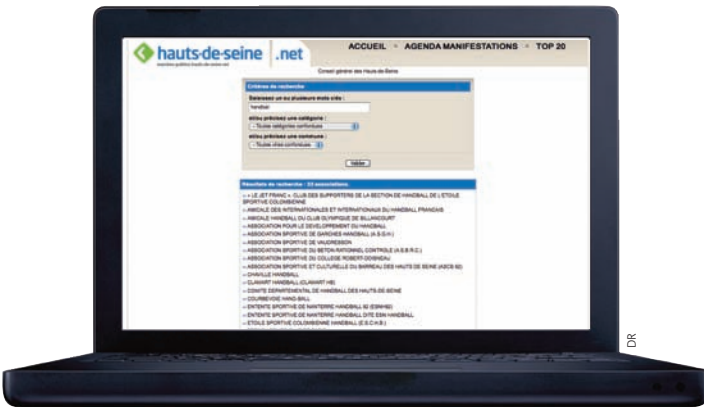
hauts-de-seine .net
annuaire publics hauts-de-seine.net

ACCUEIL » AGENDA MANIFESTATIONS » TOP 20

Conseil général des Hauts-de-Seine

Critères de recherche

Saisissez un ou plusieurs mots clés :
handball

et/ou précisez une catégorie :
- Toutes catégories confondues -

et/ou précisez une commune :
- Toutes villes confondues -

Valider

Résultats de recherche : 33 associations

» « LE JET FRANC » CLUB DES SUPPORTERS DE LA SECTION DE HANDBALL DE L'ETOILE SPORTIVE COLOMBIENNE
» AMICALE DES INTERNATIONALES ET INTERNATIONAUX DU HANDBALL FRANCAIS
» AMICALE HANDBALL DU CLUB OLYMPIQUE DE BILLANCOURT
» ASSOCIATION POUR LE DEVELOPPEMENT DU HANDBALL
» ASSOCIATION SPORTIVE DE GARCHES HANDBALL (A.S.G.H.)
» ASSOCIATION SPORTIVE DE VAUDRESSON
» ASSOCIATION SPORTIVE DU BETON RATIONNEL CONTROLE (A.S.B.R.C.)
» ASSOCIATION SPORTIVE DU COLLEGE ROBERT-DOISNEAU
» ASSOCIATION SPORTIVE ET CULTURELLE DU BARREAU DES HAUTS DE SEINE (ASCB 92)
» CHAVILLE HANDBALL
» CLAMART HANDBALL (CLAMART HB)
» COMITE DEPARTEMENTAL DE HANDBALL DES HAUTS-DE-SEINE
» COURBEVOIE HAND-BALL
» ENTENTE SPORTIVE DE NANTERRE HANDBALL 92 (ESNHB)
» ENTENTE SPORTIVE DE NANTERRE HANDBALL DITE ESN HANDBALL
» ETOILE SPORTIVE COLOMBIENNE HANDBALL (E.S.C.H.B.)

DR